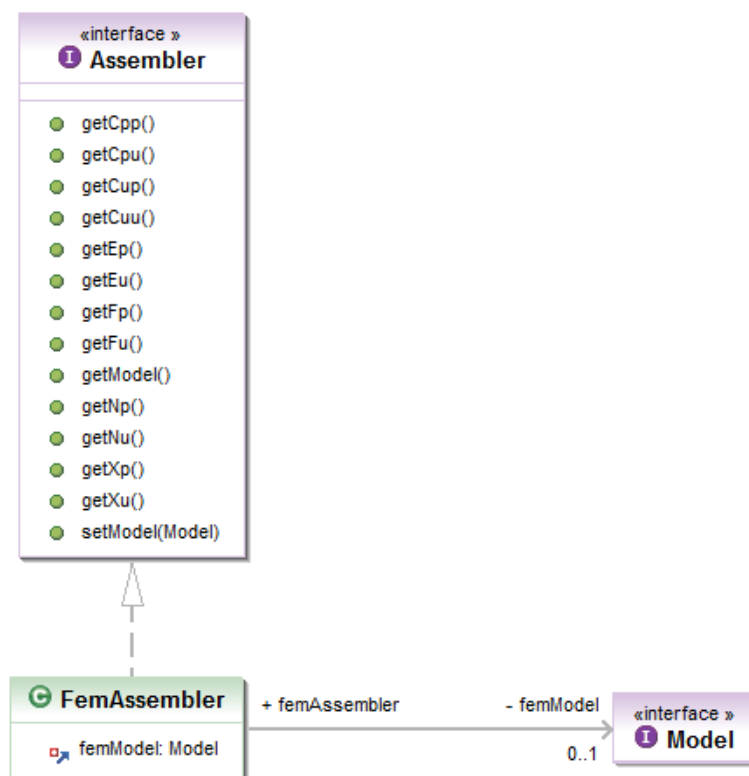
«interface »
Assembler

getCpp()
getCpu()
getCup()
getCuu()
getEp()
getEu()
getFp()
getFu()
getModel()
getNp()
getNu()
getXp()
getXu()
setModel(Model)

FemAssembler
femModel: Model

+ femAssembler
- femModel
0..1

«interface »
Model